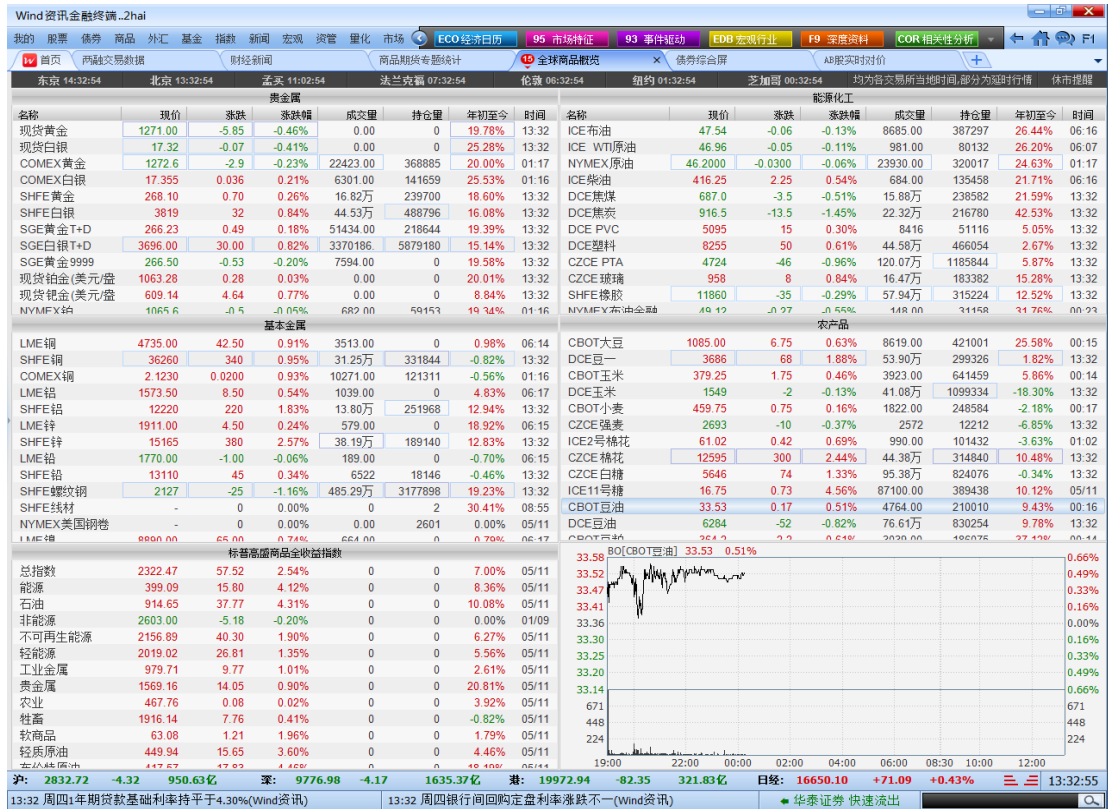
Wind资讯金融终端..2hai

功能 股票 债券 商品 外汇 基金 指数 新闻 宏观 资管 量化 市场 ECO 经济日历 95 市场特征 93 事件驱动 EDB 宏观行业 F9 深度资料 COR 相关性分析 F1

首页 两融交易数据 财经新闻 商品期货专题统计 全球商品概览 债券综合屏 AB股实时对价

东京 14:32:54 北京 13:32:54 孟买 11:02:54 法兰克福 07:32:54 伦敦 06:32:54 纽约 01:32:54 芝加哥 00:32:54 均为各交易所当地时间,部分为延时行情 休市提醒

贵金属

| 名称 | 现价 | 涨跌 | 涨跌幅 | 成交量 | 持仓量 | 年初至今 | 时间 |
|---|---|---|---|---|---|---|---|
| 现货黄金 | 1271.00 | -5.85 | -0.46% | 0.00 | 0 | 19.78% | 13:32 |
| 现货白银 | 17.32 | -0.07 | -0.41% | 0.00 | 0 | 25.28% | 13:32 |
| COMEX黄金 | 1272.6 | -2.9 | -0.23% | 22423.00 | 368885 | 20.00% | 01:17 |
| COMEX白银 | 17.355 | 0.036 | 0.21% | 6301.00 | 141659 | 25.53% | 01:16 |
| SHFE黄金 | 268.10 | 0.70 | 0.26% | 16.82万 | 239700 | 18.60% | 13:32 |
| SHFE白银 | 3819 | 32 | 0.84% | 44.53万 | 488796 | 16.08% | 13:32 |
| SGE黄金T+D | 266.23 | 0.49 | 0.18% | 51434.00 | 218644 | 19.39% | 13:32 |
| SGE白银T+D | 3696.00 | 30.00 | 0.82% | 3370186. | 5879180 | 15.14% | 13:32 |
| SGE黄金9999 | 266.50 | -0.53 | -0.20% | 7594.00 | 0 | 19.58% | 13:32 |
| 现货铂金(美元/盎 | 1063.28 | 0.28 | 0.03% | 0.00 | 0 | 20.01% | 13:32 |
| 现货钯金(美元/盎 | 609.14 | 4.64 | 0.77% | 0.00 | 0 | 8.84% | 13:32 |
| NYMEX铂 | 1065.6 | -0.5 | -0.05% | 682.00 | 59153 | 19.34% | 01:16 |

能源化工

| 名称 | 现价 | 涨跌 | 涨跌幅 | 成交量 | 持仓量 | 年初至今 | 时间 |
|---|---|---|---|---|---|---|---|
| ICE布油 | 47.54 | -0.06 | -0.13% | 8685.00 | 387297 | 26.44% | 06:16 |
| ICE WTI原油 | 46.96 | -0.05 | -0.11% | 981.00 | 80132 | 26.20% | 06:07 |
| NYMEX原油 | 46.2000 | -0.0300 | -0.06% | 23930.00 | 320017 | 24.63% | 01:17 |
| ICE柴油 | 416.25 | 2.25 | 0.54% | 684.00 | 135458 | 21.71% | 06:16 |
| DCE焦煤 | 687.0 | -3.5 | -0.51% | 15.88万 | 238582 | 21.59% | 13:32 |
| DCE焦炭 | 916.5 | -13.5 | -1.45% | 22.32万 | 216780 | 42.53% | 13:32 |
| DCE PVC | 5095 | 15 | 0.30% | 8416 | 51116 | 5.05% | 13:32 |
| DCE塑料 | 8255 | 50 | 0.61% | 44.58万 | 466054 | 2.67% | 13:32 |
| CZCE PTA | 4724 | -46 | -0.96% | 120.07万 | 1185844 | 5.87% | 13:32 |
| CZCE玻璃 | 958 | 8 | 0.84% | 16.47万 | 183382 | 15.28% | 13:32 |
| SHFE橡胶 | 11860 | -35 | -0.29% | 57.94万 | 315224 | 12.52% | 13:32 |
| NYMEX布油金融 | 49.12 | -0.27 | -0.55% | 148.00 | 31158 | 31.76% | 00:23 |

基本金属

| 名称 | 现价 | 涨跌 | 涨跌幅 | 成交量 | 持仓量 | 年初至今 | 时间 |
|---|---|---|---|---|---|---|---|
| LME铜 | 4735.00 | 42.50 | 0.91% | 3513.00 | 0 | 0.98% | 06:14 |
| SHFE铜 | 36260 | 340 | 0.95% | 31.25万 | 331844 | -0.82% | 13:32 |
| COMEX铜 | 2.1230 | 0.0200 | 0.93% | 10271.00 | 121311 | -0.56% | 01:16 |
| LME铝 | 1573.50 | 8.50 | 0.54% | 1039.00 | 0 | 4.83% | 06:17 |
| SHFE铝 | 12220 | 220 | 1.83% | 13.80万 | 251968 | 12.94% | 13:32 |
| LME锌 | 1911.00 | 4.50 | 0.24% | 579.00 | 0 | 18.92% | 06:15 |
| SHFE锌 | 15165 | 380 | 2.57% | 38.19万 | 189140 | 12.83% | 13:32 |
| LME铅 | 1770.00 | -1.00 | -0.06% | 189.00 | 0 | -0.70% | 06:15 |
| SHFE铅 | 13110 | 45 | 0.34% | 6522 | 18146 | -0.46% | 13:32 |
| SHFE螺纹钢 | 2127 | -25 | -1.16% | 485.29万 | 3177898 | 19.23% | 13:32 |
| SHFE线材 | - | 0 | 0.00% | 0 | 2 | 30.41% | 08:55 |
| NYMEX美国钢卷 | - | 0 | 0.00% | 0.00 | 2601 | 0.00% | 05/11 |
| LME镍 | 8880.00 | 65.00 | 0.74% | 664.00 | 0 | 0.79% | 06:17 |

农产品

| 名称 | 现价 | 涨跌 | 涨跌幅 | 成交量 | 持仓量 | 年初至今 | 时间 |
|---|---|---|---|---|---|---|---|
| CBOT大豆 | 1085.00 | 6.75 | 0.63% | 8619.00 | 421001 | 25.58% | 00:15 |
| DCE豆一 | 3686 | 68 | 1.88% | 53.90万 | 299326 | 1.82% | 13:32 |
| CBOT玉米 | 379.25 | 1.75 | 0.46% | 3923.00 | 641459 | 5.86% | 00:14 |
| DCE玉米 | 1549 | -2 | -0.13% | 41.08万 | 1099334 | -18.30% | 13:32 |
| CBOT小麦 | 459.75 | 0.75 | 0.16% | 1822.00 | 248584 | -2.18% | 00:17 |
| CZCE强麦 | 2693 | -10 | -0.37% | 2572 | 12212 | -6.85% | 13:32 |
| ICE2号棉花 | 61.02 | 0.42 | 0.69% | 990.00 | 101432 | -3.63% | 01:02 |
| CZCE棉花 | 12595 | 300 | 2.44% | 44.38万 | 314840 | 10.48% | 13:32 |
| CZCE白糖 | 5646 | 74 | 1.33% | 95.38万 | 824076 | -0.34% | 13:32 |
| ICE11号糖 | 16.75 | 0.73 | 4.56% | 87100.00 | 389438 | 10.12% | 05/11 |
| CBOT豆油 | 33.53 | 0.17 | 0.51% | 4764.00 | 210010 | 9.43% | 00:16 |
| DCE豆油 | 6284 | -52 | -0.82% | 76.61万 | 830254 | 9.78% | 13:32 |
| CBOT豆粕 | 364.2 | 2.2 | 0.61% | 3030.00 | 186075 | 37.12% | 00:14 |

标普高盛商品全收益指数

| | | | | | | | |
|---|---|---|---|---|---|---|---|
| 总指数 | 2322.47 | 57.52 | 2.54% | 0 | 0 | 7.00% | 05/11 |
| 能源 | 399.09 | 15.80 | 4.12% | 0 | 0 | 8.36% | 05/11 |
| 石油 | 914.65 | 37.77 | 4.31% | 0 | 0 | 10.08% | 05/11 |
| 非能源 | 2603.00 | -5.18 | -0.20% | 0 | 0 | 0.00% | 01/09 |
| 不可再生能源 | 2156.89 | 40.30 | 1.90% | 0 | 0 | 6.27% | 05/11 |
| 轻能源 | 2019.02 | 26.81 | 1.35% | 0 | 0 | 5.56% | 05/11 |
| 工业金属 | 979.71 | 9.77 | 1.01% | 0 | 0 | 2.61% | 05/11 |
| 贵金属 | 1569.16 | 14.05 | 0.90% | 0 | 0 | 20.81% | 05/11 |
| 农业 | 467.76 | 0.08 | 0.02% | 0 | 0 | 3.92% | 05/11 |
| 牲畜 | 1916.14 | 7.76 | 0.41% | 0 | 0 | -0.82% | 05/11 |
| 软商品 | 63.08 | 1.21 | 1.96% | 0 | 0 | 1.79% | 05/11 |
| 轻质原油 | 449.94 | 15.65 | 3.60% | 0 | 0 | 4.46% | 05/11 |
| 布伦特原油 | 417.57 | 17.83 | 4.46% | 0 | 0 | 18.18% | 05/11 |

BO[CBOT豆油] 33.53 0.51%
33.58 33.52 33.47 33.41 33.36 33.30 33.25 33.20 33.14 671 448 224
0.66% 0.49% 0.33% 0.16% 0.00% 0.16% 0.33% 0.49% 0.66% 671 448 224
19:00 22:00 00:00 02:00 04:00 06:00 08:30 10:00 12:00

沪: 2832.72 -4.32 950.63亿 深: 9776.98 -4.17 1635.37亿 港: 19972.94 -82.35 321.83亿 日经: 16650.10 +71.09 +0.43% 13:32:55

13:32 周四1年期贷款基础利率持平于4.30%(Wind资讯) 13:32 周四银行间回购定盘利率涨跌不一(Wind资讯) 华泰证券 快速流出